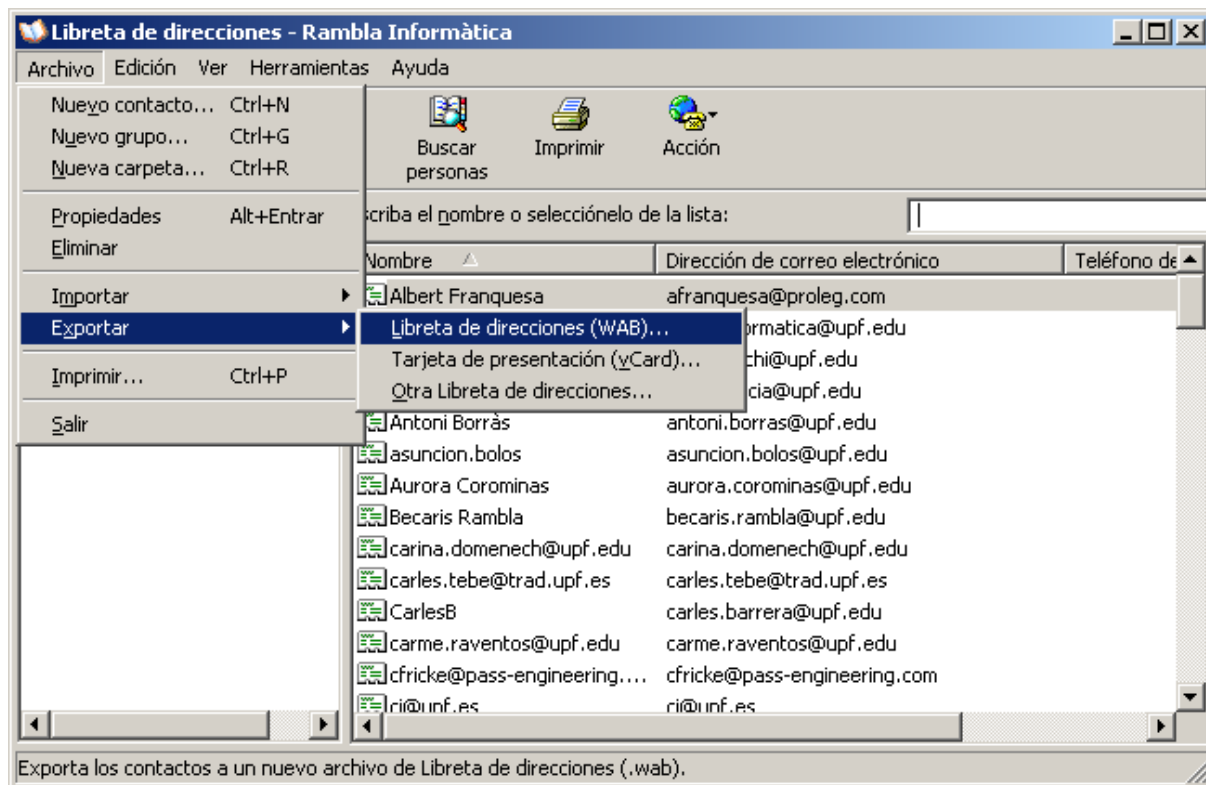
Libreta de direcciones - Rambla Informàtica

Archivo Edición Ver Herramientas Ayuda

Nuevo contacto... Ctrl+N
Nuevo grupo... Ctrl+G
Nueva carpeta... Ctrl+R
Propiedades Alt+Entrar
Eliminar
Importar
Exportar
Imprimir... Ctrl+P
Salir

Libreta de direcciones (WAB)...
Tarjeta de presentación (vCard)...
Otra Libreta de direcciones...

Buscar personas
Imprimir
Acción

scriba el nombre o selecciónelo de la lista:

| Nombre | Dirección de correo electrónico | Teléfono de |
|---|---|---|
| Albert Franquesa | afranquesa@proleg.com | |
| | ormatica@upf.edu | |
| | chi@upf.edu | |
| | cia@upf.edu | |
| Antoni Borràs | antoni.borras@upf.edu | |
| asuncion.bolos | asuncion.bolos@upf.edu | |
| Aurora Corominas | aurora.corominas@upf.edu | |
| Becaris Rambla | becaris.rambla@upf.edu | |
| carina.domenech@upf.edu | carina.domenech@upf.edu | |
| carles.tebe@trad.upf.es | carles.tebe@trad.upf.es | |
| CarlesB | carles.barrera@upf.edu | |
| carme.raventos@upf.edu | carme.raventos@upf.edu | |
| cfricke@pass-engineering.... | cfricke@pass-engineering.com | |
| ci@upf.es | ci@upf.es | |

Exporta los contactos a un nuevo archivo de Libreta de direcciones (.wab).